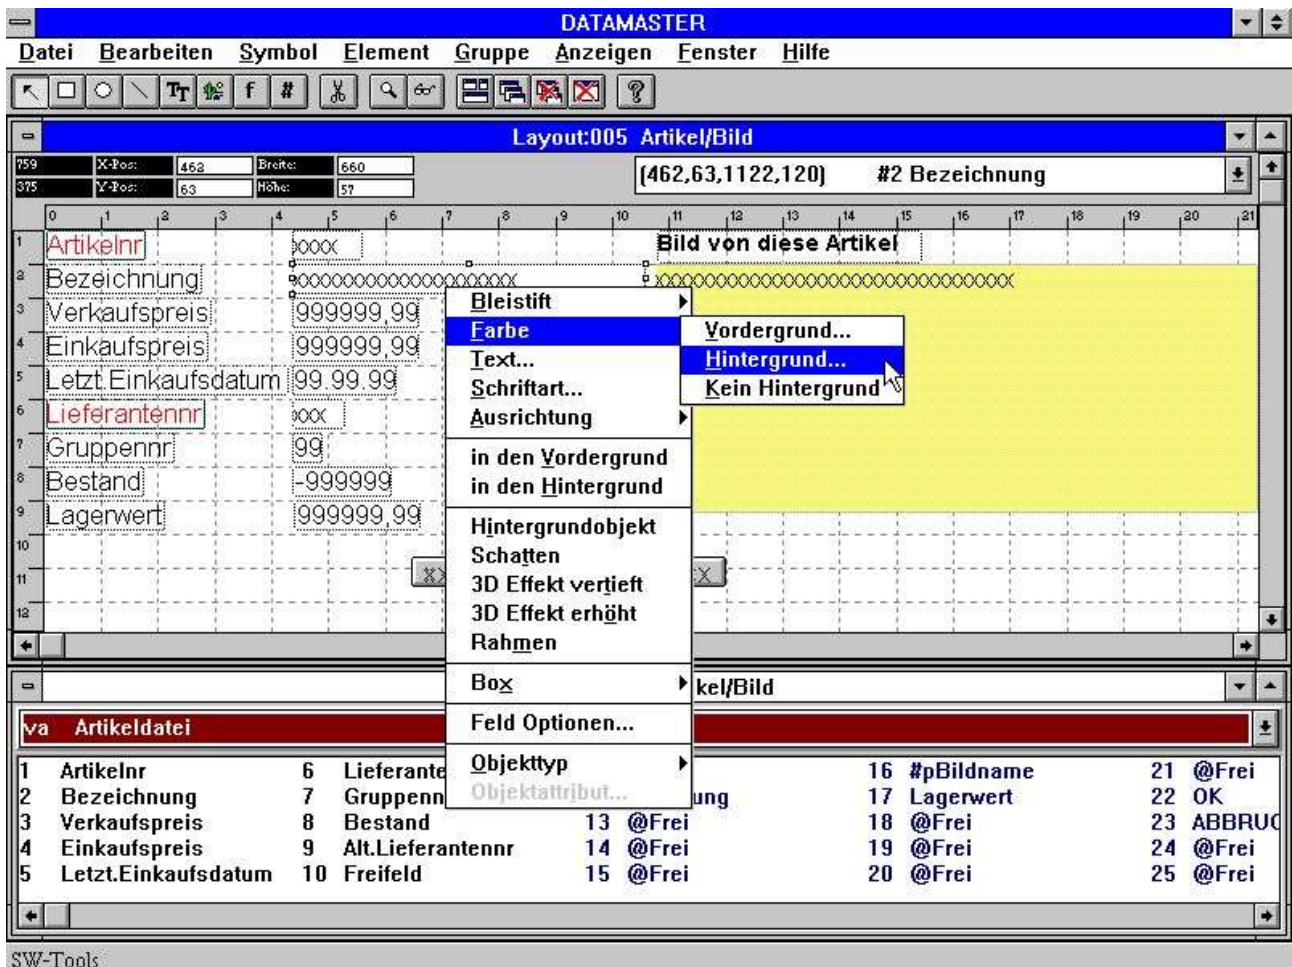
DATAMASTER

Datei Bearbeiten Symbol Element Gruppe Anzeigen Fenster Hilfe

Layout:005 Artikel/Bild

759 X-Pos: 462 Breite: 660
375 Y-Pos: 63 Höhe: 57

(462,63,1122,120) #2 Bezeichnung

0 1 2 3 4 5 6 7 8 9 10 11 12 13 14 15 16 17 18 19 20 21

1 Artikelnr XXXX Bild von diese Artikel
2 Bezeichnung XXXXXXXXXXXXXXXXXXXX XXXXXXXXXXXXXXXXXXXXXXXXXXXXXX
3 Verkaufspreis 999999,99
4 Einkaufspreis 999999,99
5 Letzt.Einkaufsdatum 99.99.99
6 Lieferantennr XXX
7 Gruppennr 99
8 Bestand -999999
9 Lagerwert 999999,99
10
11 XX XX
12

Bleistift
Farbe
Text...
Schriftart...
Ausrichtung
in den Vordergrund
in den Hintergrund
Hintergrundobjekt
Schatten
3D Effekt vertieft
3D Effekt erhöht
Rahmen
Box
Feld Optionen...
Objekttyp
Objektattribut...

Vordergrund...
Hintergrund...
Kein Hintergrund

kel/Bild

va Artikeldatei

| | | | | | | | | | |
|---|---|---|---|---|---|---|---|---|---|
| 1 | Artikelnr | 6 | Lieferante | | | 16 | #pBildname | 21 | @Frei |
| 2 | Bezeichnung | 7 | Gruppenn | | ung | 17 | Lagerwert | 22 | OK |
| 3 | Verkaufspreis | 8 | Bestand | 13 | @Frei | 18 | @Frei | 23 | ABBRUC |
| 4 | Einkaufspreis | 9 | Alt.Lieferantennr | 14 | @Frei | 19 | @Frei | 24 | @Frei |
| 5 | Letzt.Einkaufsdatum | 10 | Freifeld | 15 | @Frei | 20 | @Frei | 25 | @Frei |

SW-Tools